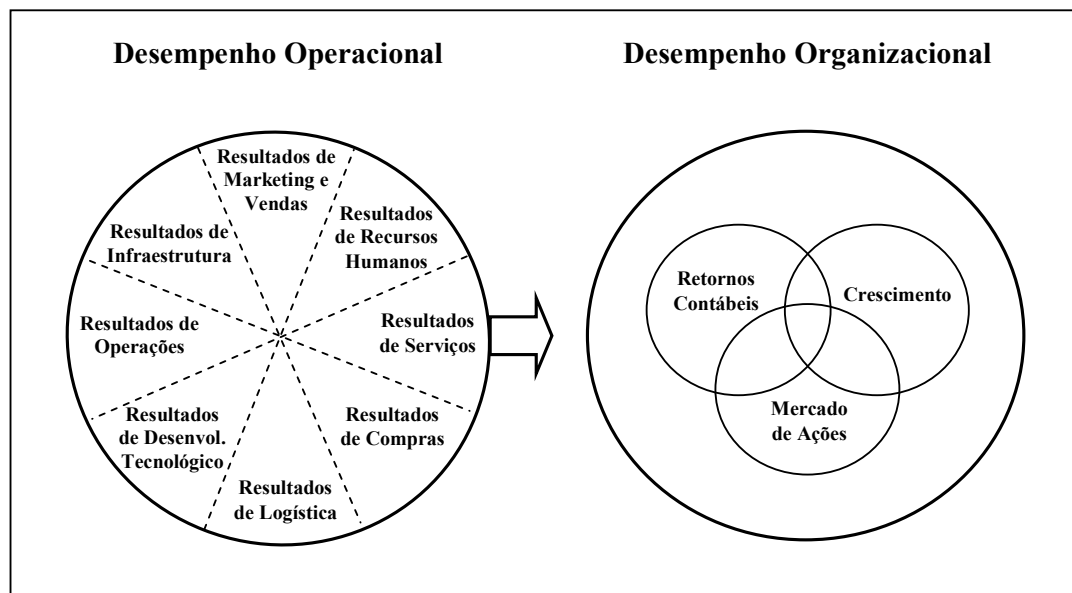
Desempenho Operacional

Resultados de Marketing e Vendas

Resultados de Recursos Humanos

Resultados de Infraestrutura

Resultados de Operações

Resultados de Serviços

Resultados de Desenvol. Tecnológico

Resultados de Compras

Resultados de Logística

Desempenho Organizacional

Retornos Contábeis

Crescimento

Mercado de Ações